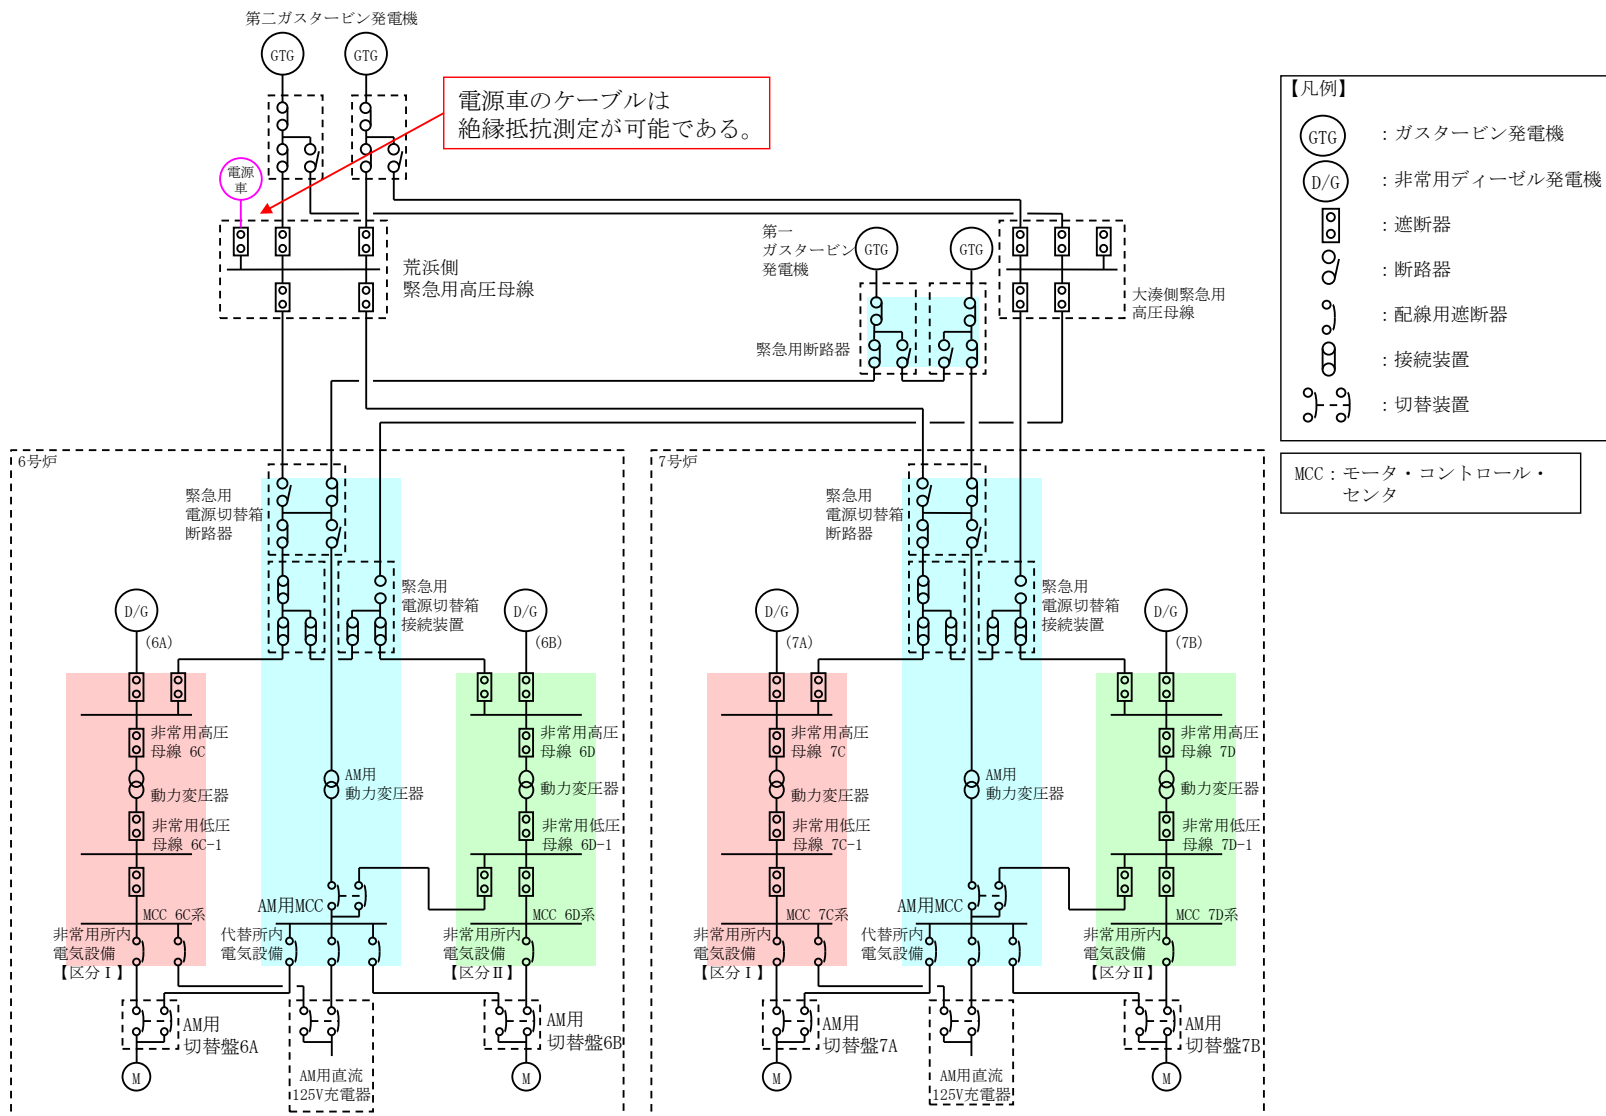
第二ガスタービン発電機

GTG GTG

電源車のケーブルは
絶縁抵抗測定が可能である。

電源車

荒浜側
緊急用高圧母線

第一
ガスタービン
発電機

GTG GTG

緊急用断路器

大湊側緊急用
高圧母線

【凡例】

GTG ：ガスタービン発電機

D/G ：非常用ディーゼル発電機

：遮断器

：断路器

：配線用遮断器

：接続装置

：切替装置

MCC：モータ・コントロール・センタ

6号炉

緊急用
電源切替箱
断路器

緊急用
電源切替箱
接続装置

D/G
(6A)

D/G
(6B)

非常用高圧
母線 6C

動力変圧器

非常用低圧
母線 6C-1

MCC 6C系

非常用所内
電気設備
【区分Ⅰ】

AM用
動力変圧器

AM用MCC

代替所内
電気設備

非常用高圧
母線 6D

動力変圧器

非常用低圧
母線 6D-1

MCC 6D系

非常用所内
電気設備
【区分Ⅱ】

AM用
切替盤6A

M

AM用直流
125V充電器

AM用
切替盤6B

M

7号炉

緊急用
電源切替箱
断路器

緊急用
電源切替箱
接続装置

D/G
(7A)

D/G
(7B)

非常用高圧
母線 7C

動力変圧器

非常用低圧
母線 7C-1

MCC 7C系

非常用所内
電気設備
【区分Ⅰ】

AM用
動力変圧器

AM用MCC

代替所内
電気設備

非常用高圧
母線 7D

動力変圧器

非常用低圧
母線 7D-1

MCC 7D系

非常用所内
電気設備
【区分Ⅱ】

AM用
切替盤7A

M

AM用直流
125V充電器

AM用
切替盤7B

M